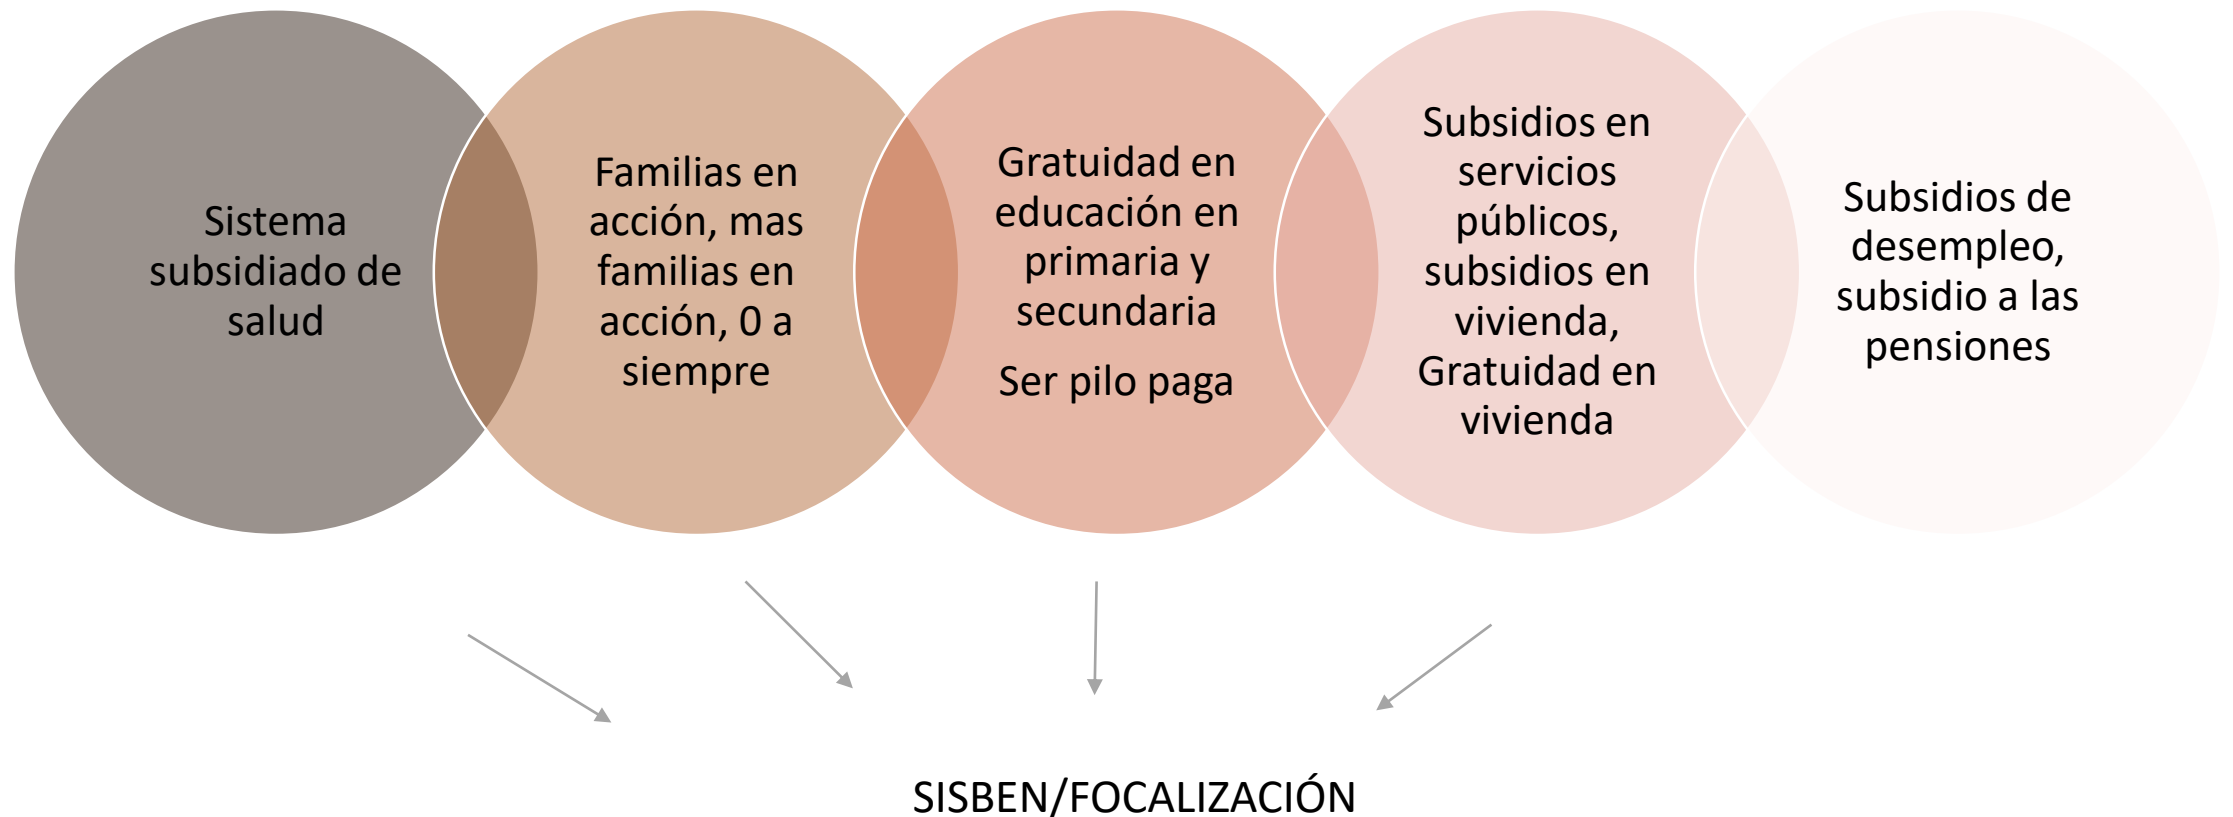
Sistema subsidiado de salud

Familias en acción, mas familias en acción, 0 a siempre

Gratuidad en educación en primaria y secundaria

Ser pilo paga

Subsidios en servicios públicos, subsidios en vivienda, Gratuidad en vivienda

Subsidios de desempleo, subsidio a las pensiones

SISBEN/FOCALIZACIÓN